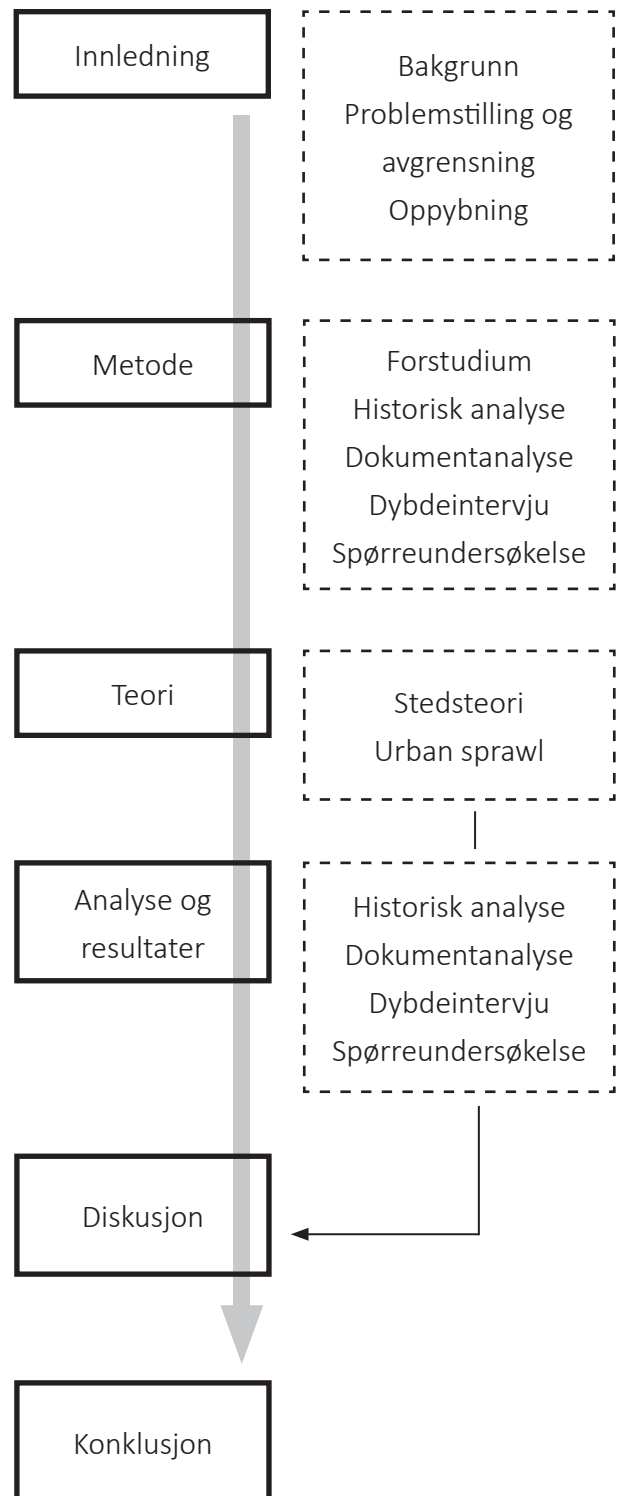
Innledning

Bakgrunn
Problemstilling og avgrensning
Oppybning

Metode

Forstudium
Historisk analyse
Dokumentanalyse
Dybdeintervju
Spørreundersøkelse

Teori

Stedsteori
Urban sprawl

Analyse og resultater

Historisk analyse
Dokumentanalyse
Dybdeintervju
Spørreundersøkelse

Diskusjon

Konklusjon